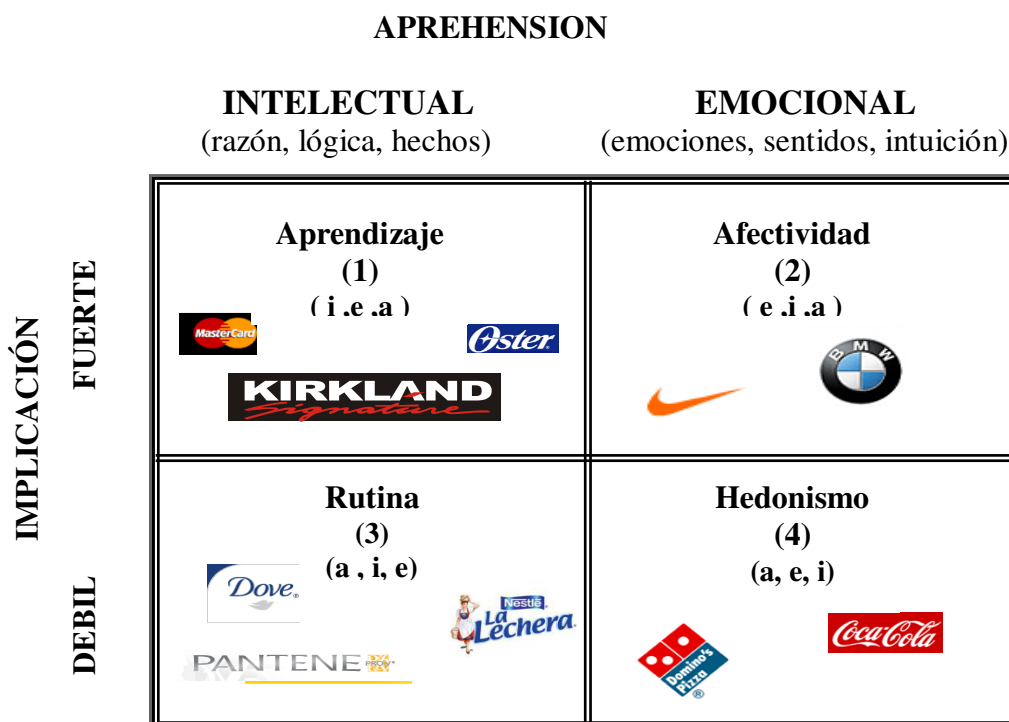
APREHENSION

INTELECTUAL
(razón, lógica, hechos)

EMOCIONAL
(emociones, sentidos, intuición)

IMPLICACIÓN

FUERTE

DEBIL

| Aprendizaje (1) ( i ,e ,a ) MasterCard Oster KIRKLAND Signature | Afectividad (2) ( e ,i ,a ) BMW |
|---|---|
| Rutina (3) (a , i, e) Dove Nestlé La Lechera PANTENE PRO-V | Hedonismo (4) (a, e, i) Coca-Cola Domino's Pizza |